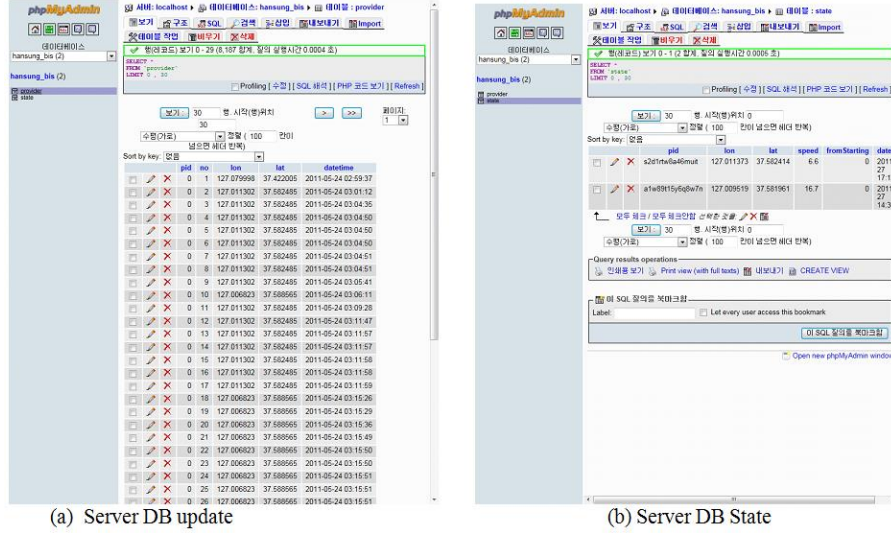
phpMyAdmin

데이터베이스
hansung_bis (2)

hansung_bis (2)

provider
state

서버: localhost ▸ 데이터베이스: hansung_bis ▸ 테이블 : provider

보기 | 구조 | SQL | 검색 | 삽입 | 내보내기 | Import
테이블 작업 | 비우기 | 삭제

✔ 행(레코드) 보기 0 - 29 (8,187 합계, 질의 실행시간 0.0004 초)

SELECT *
FROM `provider`
LIMIT 0 , 30

Profiling [ 수정 ] [ SQL 해석 ] [ PHP 코드 보기 ] [ Refresh ]

보기 : 30 행, 시작(행)위치 30
수평(가로) 정렬 ( 100 칸이 넘으면 헤더 반복)
> >> 페이지: 1

Sort by key: 없음

| | | | pid | no | lon | lat | datetime |
|---|---|---|---|---|---|---|---|
| | | | 0 | 1 | 127.079998 | 37.422005 | 2011-05-24 02:59:37 |
| | | | 0 | 2 | 127.011302 | 37.582485 | 2011-05-24 03:01:12 |
| | | | 0 | 3 | 127.011302 | 37.582485 | 2011-05-24 03:04:35 |
| | | | 0 | 4 | 127.011302 | 37.582485 | 2011-05-24 03:04:50 |
| | | | 0 | 5 | 127.011302 | 37.582485 | 2011-05-24 03:04:50 |
| | | | 0 | 6 | 127.011302 | 37.582485 | 2011-05-24 03:04:50 |
| | | | 0 | 7 | 127.011302 | 37.582485 | 2011-05-24 03:04:51 |
| | | | 0 | 8 | 127.011302 | 37.582485 | 2011-05-24 03:04:51 |
| | | | 0 | 9 | 127.011302 | 37.582485 | 2011-05-24 03:05:41 |
| | | | 0 | 10 | 127.006823 | 37.588565 | 2011-05-24 03:06:11 |
| | | | 0 | 11 | 127.011302 | 37.582485 | 2011-05-24 03:09:28 |
| | | | 0 | 12 | 127.011302 | 37.582485 | 2011-05-24 03:11:47 |
| | | | 0 | 13 | 127.011302 | 37.582485 | 2011-05-24 03:11:57 |
| | | | 0 | 14 | 127.011302 | 37.582485 | 2011-05-24 03:11:57 |
| | | | 0 | 15 | 127.011302 | 37.582485 | 2011-05-24 03:11:58 |
| | | | 0 | 16 | 127.011302 | 37.582485 | 2011-05-24 03:11:58 |
| | | | 0 | 17 | 127.011302 | 37.582485 | 2011-05-24 03:11:59 |
| | | | 0 | 18 | 127.006823 | 37.588565 | 2011-05-24 03:15:26 |
| | | | 0 | 19 | 127.006823 | 37.588565 | 2011-05-24 03:15:29 |
| | | | 0 | 20 | 127.006823 | 37.588565 | 2011-05-24 03:15:36 |
| | | | 0 | 21 | 127.006823 | 37.588565 | 2011-05-24 03:15:49 |
| | | | 0 | 22 | 127.006823 | 37.588565 | 2011-05-24 03:15:50 |
| | | | 0 | 23 | 127.006823 | 37.588565 | 2011-05-24 03:15:50 |
| | | | 0 | 24 | 127.006823 | 37.588565 | 2011-05-24 03:15:51 |
| | | | 0 | 25 | 127.006823 | 37.588565 | 2011-05-24 03:15:51 |
| | | | 0 | 26 | 127.006823 | 37.588565 | 2011-05-24 03:15:51 |

(a) Server DB update

phpMyAdmin

데이터베이스
hansung_bis (2)

hansung_bis (2)

provider
state

서버: localhost ▸ 데이터베이스: hansung_bis ▸ 테이블 : state

보기 | 구조 | SQL | 검색 | 삽입 | 내보내기 | Import
테이블 작업 | 비우기 | 삭제

✔ 행(레코드) 보기 0 - 1 (2 합계, 질의 실행시간 0.0006 초)

SELECT *
FROM `state`
LIMIT 0 , 30

Profiling [ 수정 ] [ SQL 해석 ] [ PHP 코드 보기 ] [ Refresh ]

보기 : 30 행, 시작(행)위치 0
수평(가로) 정렬 ( 100 칸이 넘으면 헤더 반복)
Sort by key: 없음

| | | | pid | lon | lat | speed | fromStarting | date |
|---|---|---|---|---|---|---|---|---|
| | | | s2d1rtw6a46muit | 127.011373 | 37.582414 | 6.6 | 0 | 2011 27 17:1 |
| | | | a1w89t15y6q8w7n | 127.009519 | 37.581961 | 16.7 | 0 | 2011 27 14:3 |

모두 체크 / 모두 체크안함 선택한 것을:

보기 : 30 행, 시작(행)위치 0
수평(가로) 정렬 ( 100 칸이 넘으면 헤더 반복)

Query results operations
인쇄용 보기 | Print view (with full texts) | 내보내기 | CREATE VIEW

이 SQL 질의를 북마크함
Label: | Let every user access this bookmark
이 SQL 질의를 북마크함

Open new phpMyAdmin window

(b) Server DB State